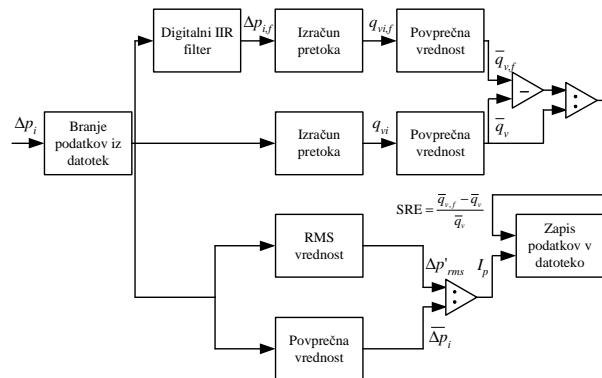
$\Delta p_i$

Branje podatkov iz datotek

Digitalni IIR filter

$\Delta p_{i,f}$

Izračun pretoka

$q_{vi,f}$

Povprečna vrednost

$\overline{q}_{v,f}$

$-$

$:$

Izračun pretoka

$q_{vi}$

Povprečna vrednost

$\overline{q}_v$

$\text{SRE} = \frac{\overline{q}_{v,f} - \overline{q}_v}{\overline{q}_v}$

RMS vrednost

$\Delta p'_{rms}$

$I_p$

$:$

Zapis podatkov v datoteko

Povprečna vrednost

$\overline{\Delta p}_i$